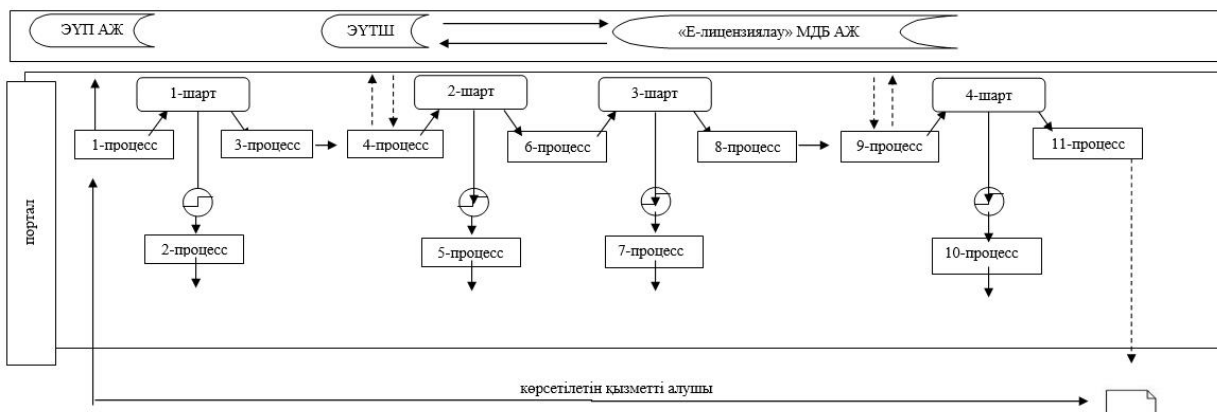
ЭҮП АЖ

ЭҮТШ

«Е-лицензиялау» МДБ АЖ

портал

1-шарт

2-шарт

3-шарт

4-шарт

1-процесс

3-процесс

4-процесс

6-процесс

8-процесс

9-процесс

11-процесс

2-процесс

5-процесс

7-процесс

10-процесс

көрсетілетін қызметті алушы